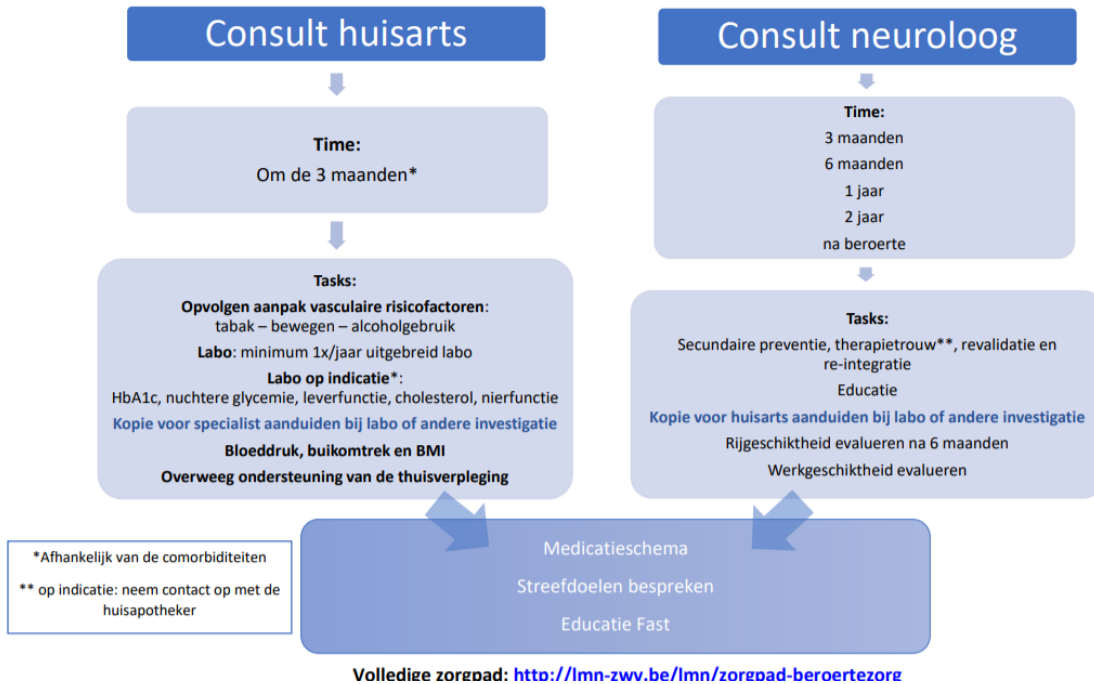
Consult huisarts

Time:
Om de 3 maanden*

Tasks:
Opvolgen aanpak vasculaire risicofactoren:
tabak – bewegen – alcoholgebruik
Labo: minimum 1x/jaar uitgebreid labo
Labo op indicatie*:
HbA1c, nuchtere glycemie, leverfunctie, cholesterol, nierfunctie
Kopie voor specialist aanduiden bij labo of andere investigatie
Bloeddruk, buikomtrek en BMI
Overweeg ondersteuning van de thuisverpleging

Consult neuroloog

Time:
3 maanden
6 maanden
1 jaar
2 jaar
na beroerte

Tasks:
Secundaire preventie, therapietrouw**, revalidatie en re-integratie
Educatie
Kopie voor huisarts aanduiden bij labo of andere investigatie
Rijgeschiktheid evalueren na 6 maanden
Werkgeschiktheid evalueren

*Afhankelijk van de comorbiditeiten
** op indicatie: neem contact op met de huisapotheker

Medicatieschema
Streefdoelen bespreken
Educatie Fast

Volledige zorgpad: http://lmn-zwv.be/lmn/zorgpad-beroertezorg